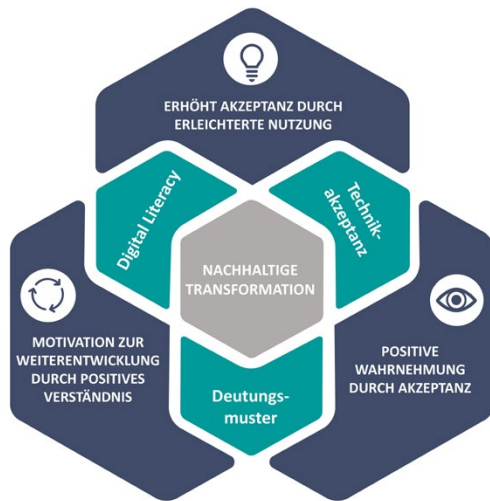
ERHÖHT AKZEPTANZ DURCH ERLEICHTERTE NUTZUNG

Digital Literacy

Technikakzeptanz

NACHHALTIGE TRANSFORMATION

MOTIVATION ZUR WEITERENTWICKLUNG DURCH POSITIVES VERSTÄNDNIS

Deutungsmuster

POSITIVE WAHRNEHMUNG DURCH AKZEPTANZ